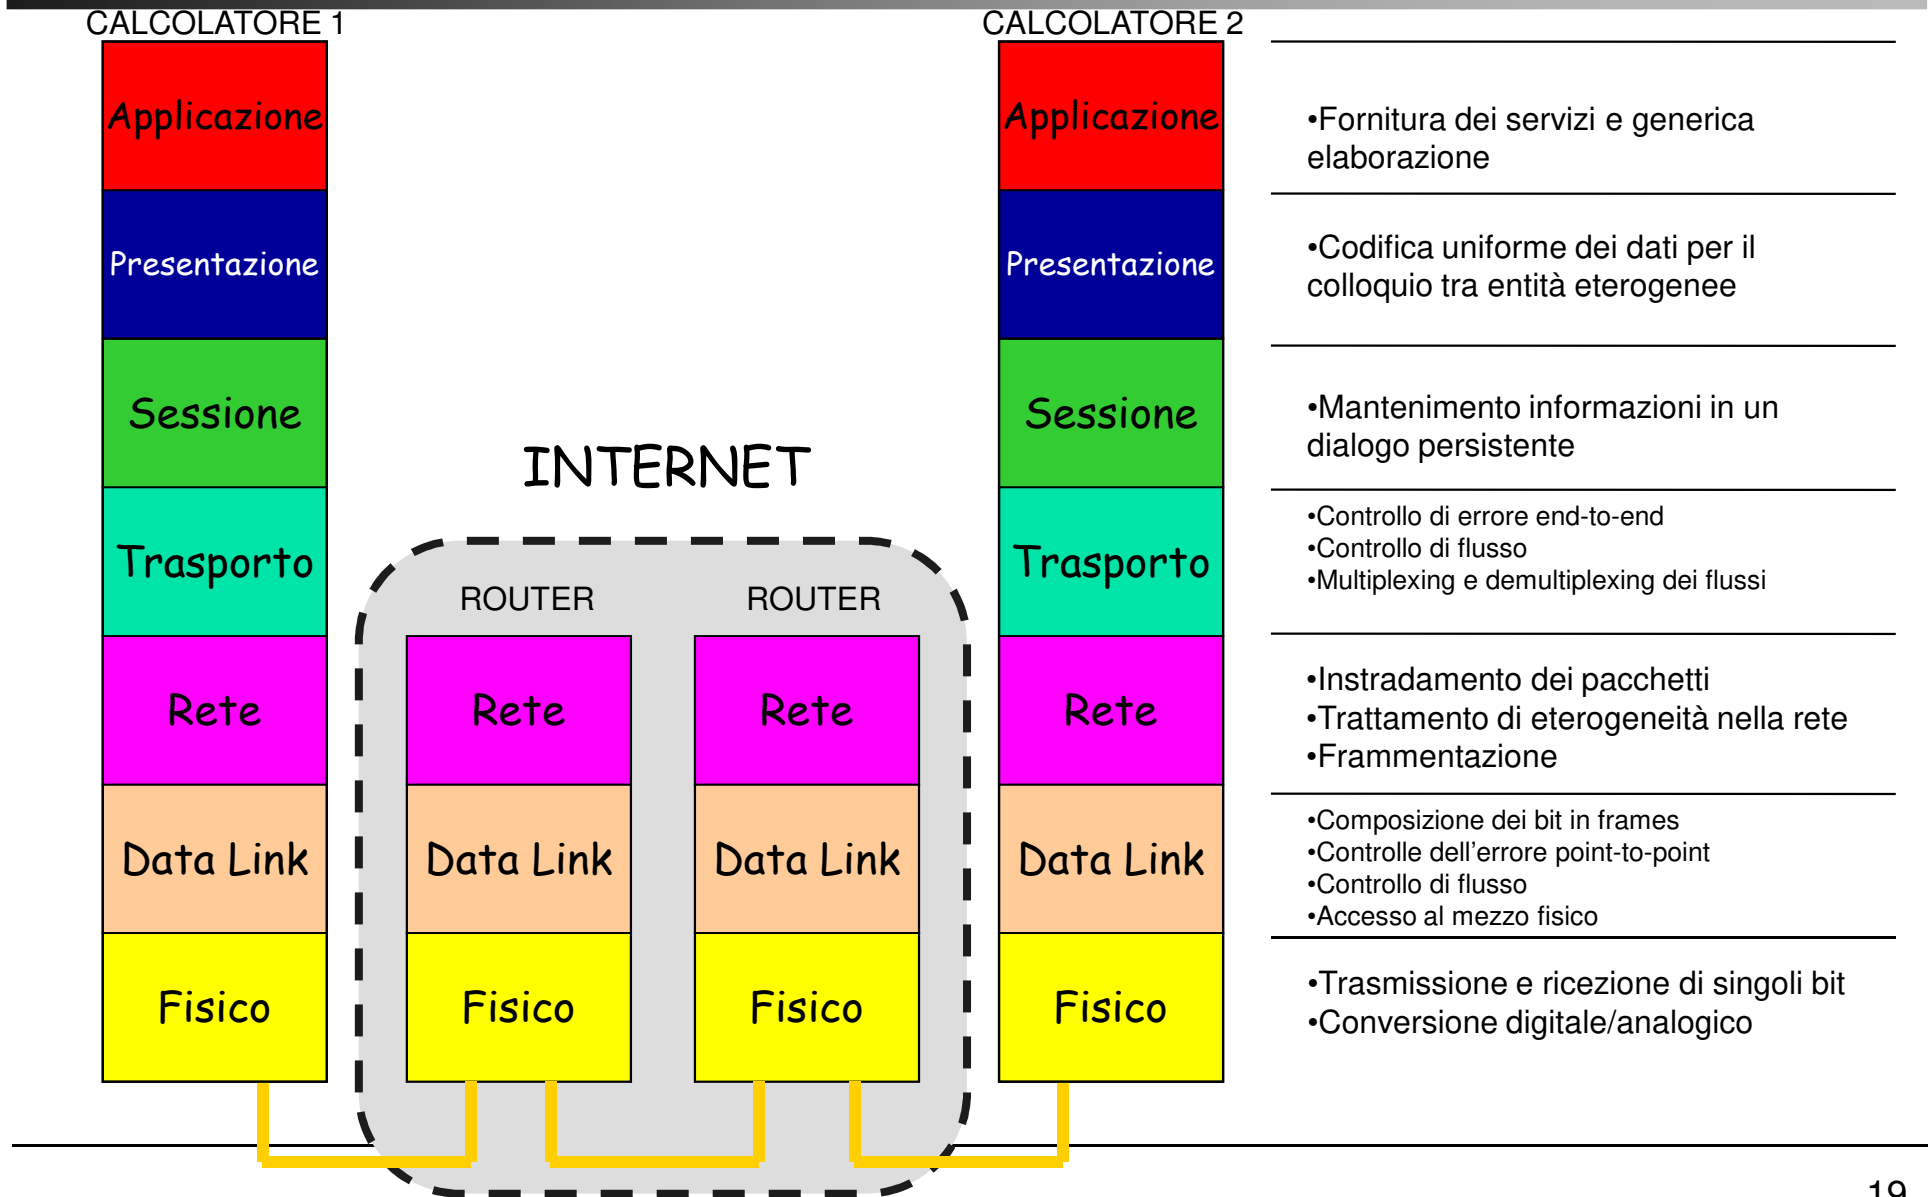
CALCOLATORE 1

Applicazione

Presentazione

Sessione

Trasporto

Rete

Data Link

Fisico

INTERNET

ROUTER

Rete

Data Link

Fisico

ROUTER

Rete

Data Link

Fisico

CALCOLATORE 2

Applicazione

Presentazione

Sessione

Trasporto

Rete

Data Link

Fisico

•Fornitura dei servizi e generica elaborazione

•Codifica uniforme dei dati per il colloquio tra entità eterogenee

•Mantenimento informazioni in un dialogo persistente

•Controllo di errore end-to-end
•Controllo di flusso
•Multiplexing e demultiplexing dei flussi

•Instradamento dei pacchetti
•Trattamento di eterogeneità nella rete
•Frammentazione

•Composizione dei bit in frames
•Controlle dell’errore point-to-point
•Controllo di flusso
•Accesso al mezzo fisico

•Trasmissione e ricezione di singoli bit
•Conversione digitale/analogico

19